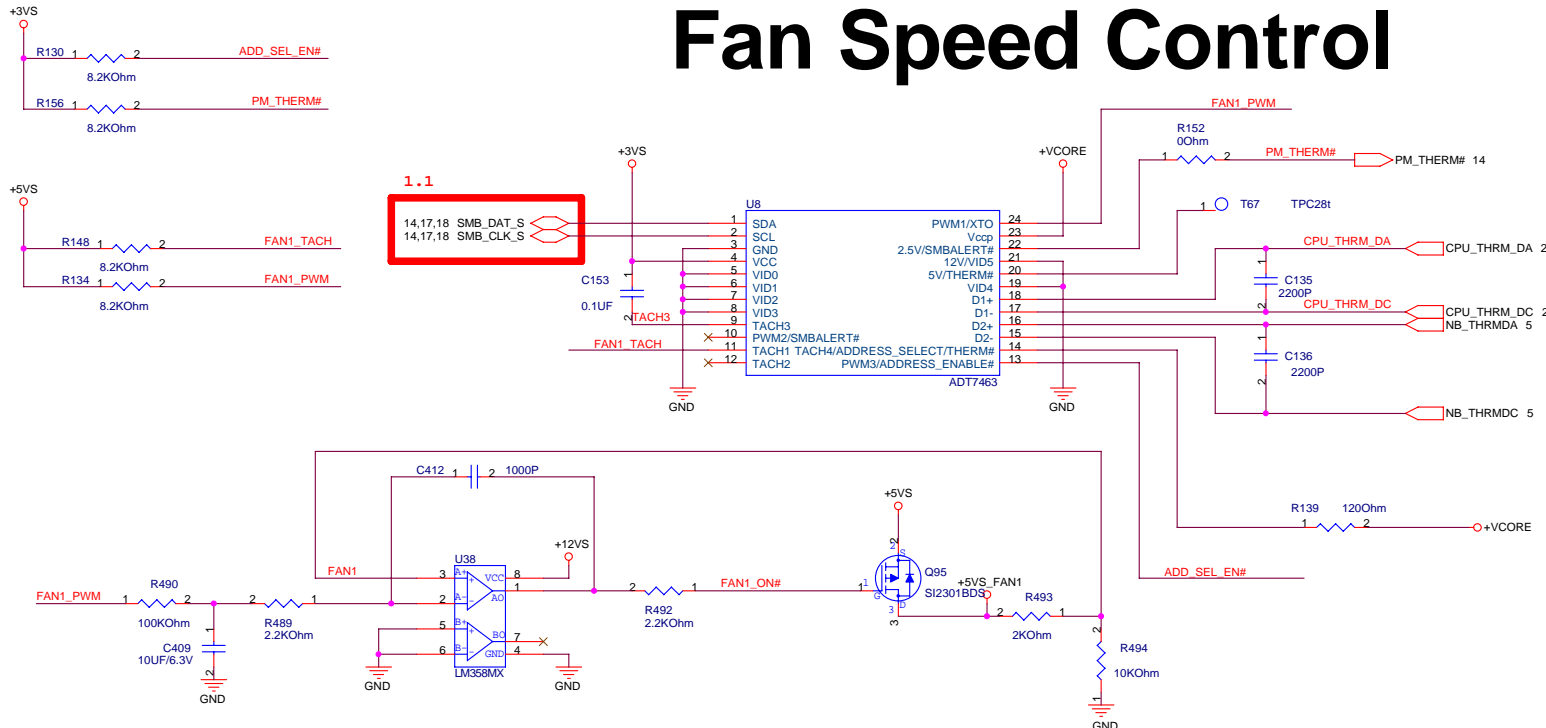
Fan Speed Control

+3VS
R130 1 2 ADD_SEL_EN#
8.2KOhm
R156 1 2 PM_THERM#
8.2KOhm

+5VS
R148 1 2 FAN1_TACH
8.2KOhm
R134 1 2 FAN1_PWM
8.2KOhm

1.1
14,17,18 SMB_DAT_S
14,17,18 SMB_CLK_S

+3VS
C153
0.1UF
TACH3
FAN1_TACH
GND

U8
1 SDA
2 SCL
3 GND
4 VCC
5 VID0
6 VID1
7 VID2
8 VID3
9 TACH3
10 PWM2/SMBALERT#
11 TACH1 TACH4/ADDRESS_SELECT/THERM#
12 TACH2 PWM3/ADDRESS_ENABLE#
24 PWM1/XTO
23 Vccp
22 2.5V/SMBALERT#
21 12V/VID5
20 5V/THERM#
19 VID4
18 D1+
17 D1-
16 D2+
15 D2-
14
13
ADT7463

+VCORE
GND
FAN1_PWM
R152
0Ohm
1 2 PM_THERM#
PM_THERM# 14
1 T67 TPC28t
CPU_THRM_DA
CPU_THRM_DA 2
C135
2200P
CPU_THRM_DC
CPU_THRM_DC 2
NB_THRMDA 5
C136
2200P
NB_THRMDC 5

R139 120Ohm
1 2
+VCORE
ADD_SEL_EN#

C412 1 2 1000P
FAN1
+12VS
U38
3 A+ VCC 8
2 A- AO 1
5 B+ BO 7
6 B- GND 4
LM358MX
GND GND

FAN1_PWM
R490
1 2
100KOhm
C409
10UF/6.3V
GND
R489
2 1
2.2KOhm
R492
2 1
2.2KOhm
FAN1_ON#
+5VS
Q95
SI2301BDS
+5VS_FAN1
R493
2 1
2KOhm
R494
10KOhm
GND